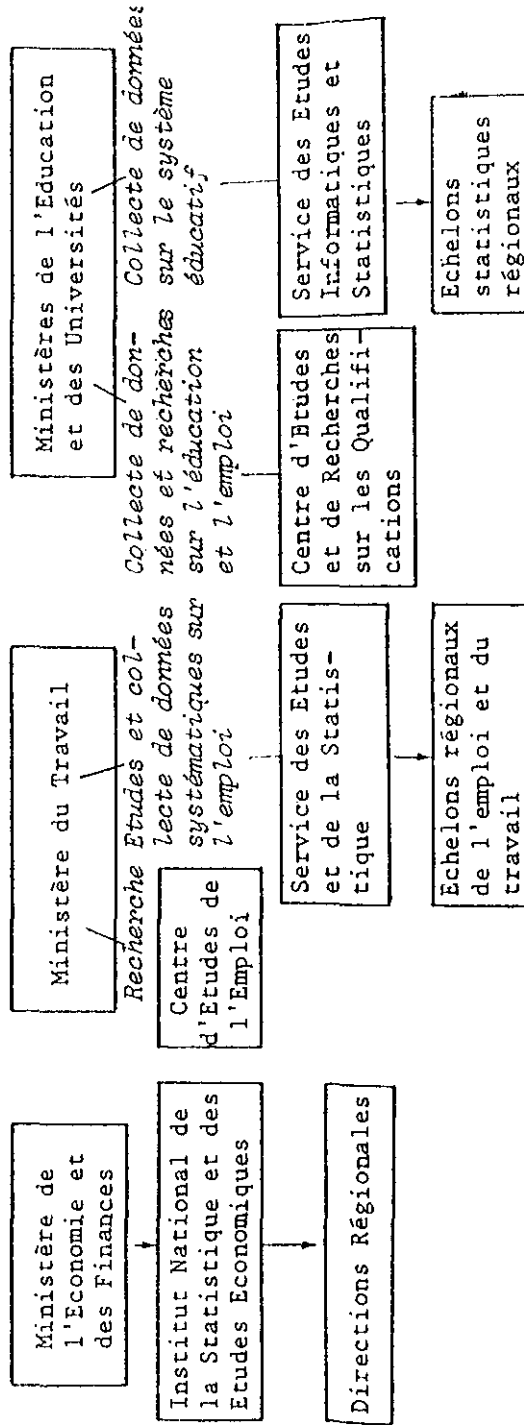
Ministère de l'Economie et des Finances

Institut National de la Statistique et des Etudes Economiques

Directions Régionales

Ministère du Travail

Recherche

Etudes et collecte de données systématiques sur l'emploi

Centre d'Etudes de l'Emploi

Service des Etudes et de la Statistique

Echelons régionaux de l'emploi et du travail

Ministères de l'Education et des Universités

Collecte de données et recherches sur l'éducation et l'emploi

Collecte de données sur le système éducatif

Centre d'Etudes et de Recherches sur les Qualifications

Service des Etudes Informatiques et Statistiques

Echelons statistiques régionaux